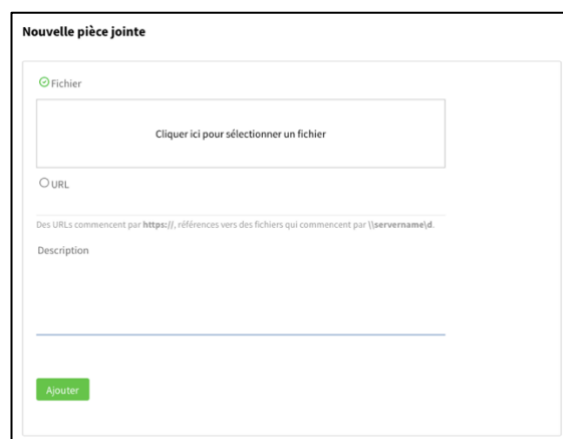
Nouvelle pièce jointe

Fichier

Cliquer ici pour sélectionner un fichier

URL

Des URLs commencent par **https://**, références vers des fichiers qui commencent par **\\servername\d**.

Description

Ajouter